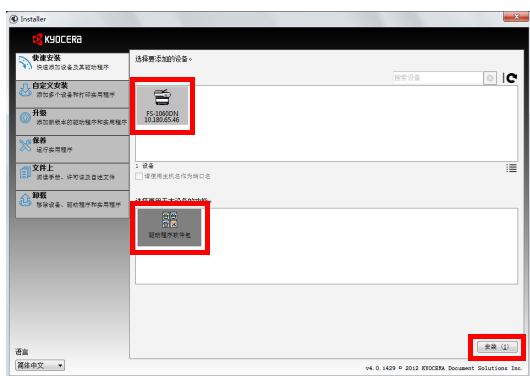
Installer

KYOCERA

快速安装
快速添加设备及其驱动程序

自定义安装
添加多个设备和打印实用程序

升级
添加新版本的驱动程序和实用程序

维修
运行实用程序

文件上
阅读手册、许可协议及自述文件

卸载
移除设备、驱动程序和实用程序

选择要添加的设备。

搜索设备

FS-1060DN
10.180.65.46

1 设备

使用主机名作为端口名

选择要用于本设备的功能。

驱动程序软件包

语言
简体中文

安装 (I)

v4.0.1429 © 2012 KYOCERA Document Solutions Inc.